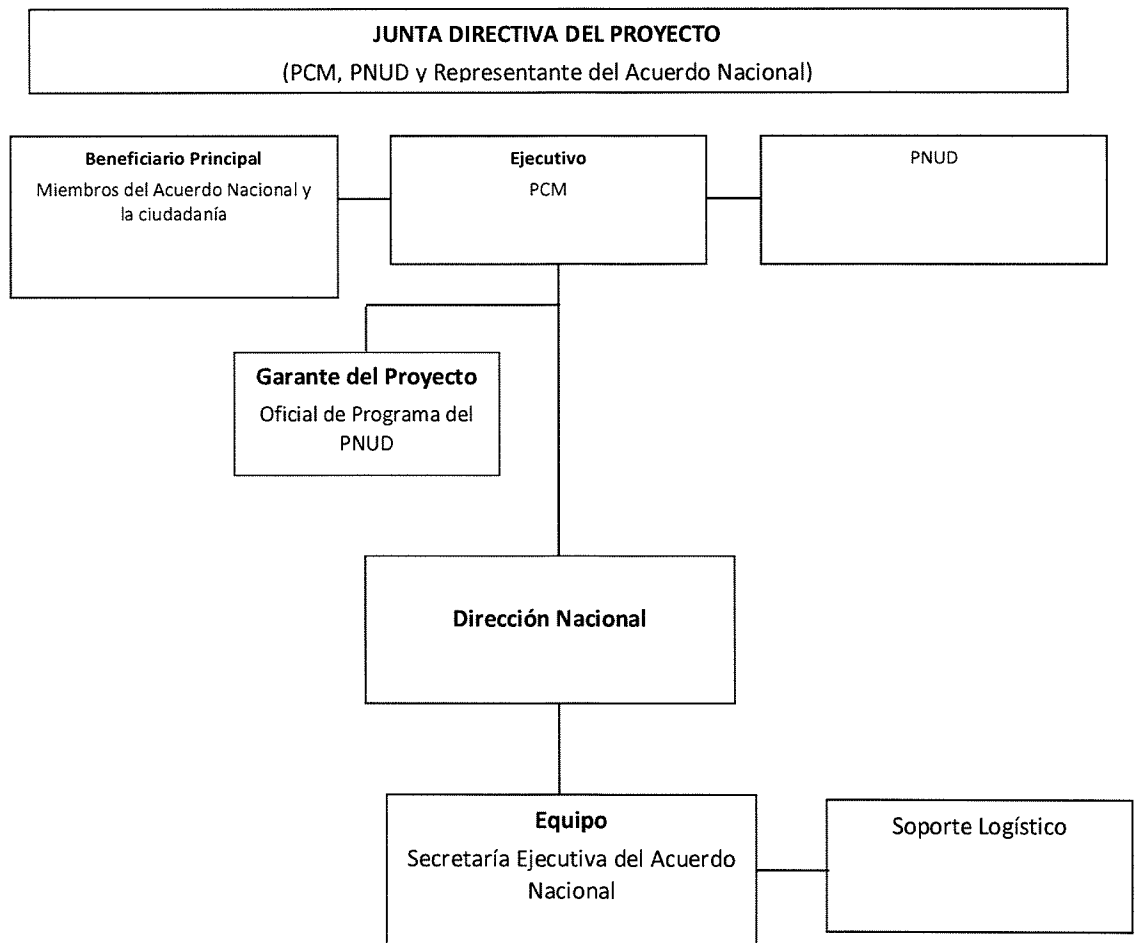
JUNTA DIRECTIVA DEL PROYECTO
(PCM, PNUD y Representante del Acuerdo Nacional)

Beneficiario Principal
Miembros del Acuerdo Nacional y la ciudadanía

Ejecutivo
PCM

PNUD

Garante del Proyecto
Oficial de Programa del PNUD

Dirección Nacional

Equipo
Secretaría Ejecutiva del Acuerdo Nacional

Soporte Logístico